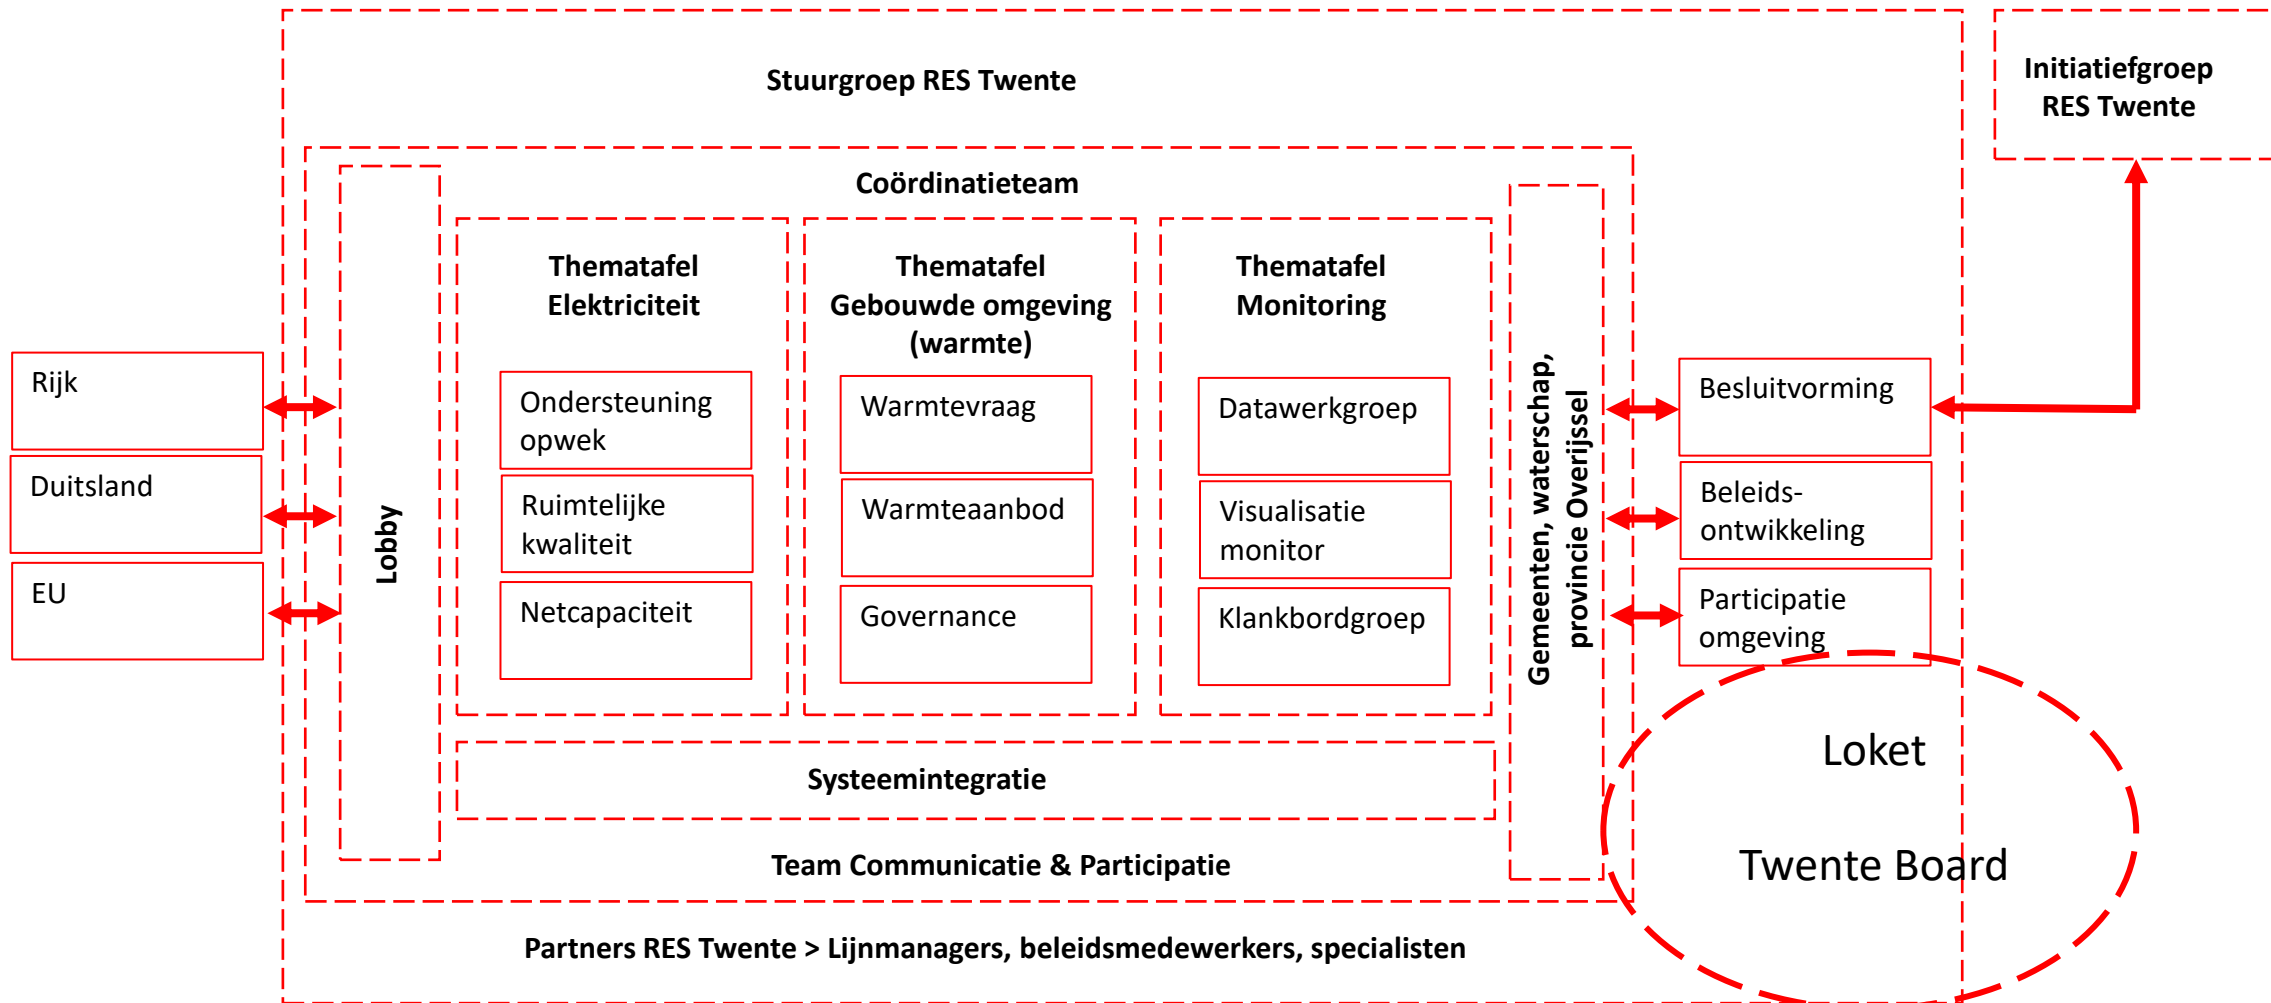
Stuurgroep RES Twente

Initiatiefgroep RES Twente

Coördinatieteam

Rijk

Duitsland

EU

Lobby

Thematafel Elektriciteit

Ondersteuning opwek

Ruimtelijke kwaliteit

Netcapaciteit

Thematafel Gebouwde omgeving (warmte)

Warmtevraag

Warmteaanbod

Governance

Thematafel Monitoring

Datawerkgroep

Visualisatie monitor

Klankbordgroep

Gemeenten, waterschap, provincie Overijssel

Besluitvorming

Beleidsontwikkeling

Participatie omgeving

Loket

Twente Board

Systeemintegratie

Team Communicatie & Participatie

Partners RES Twente > Lijnmanagers, beleidsmedewerkers, specialisten